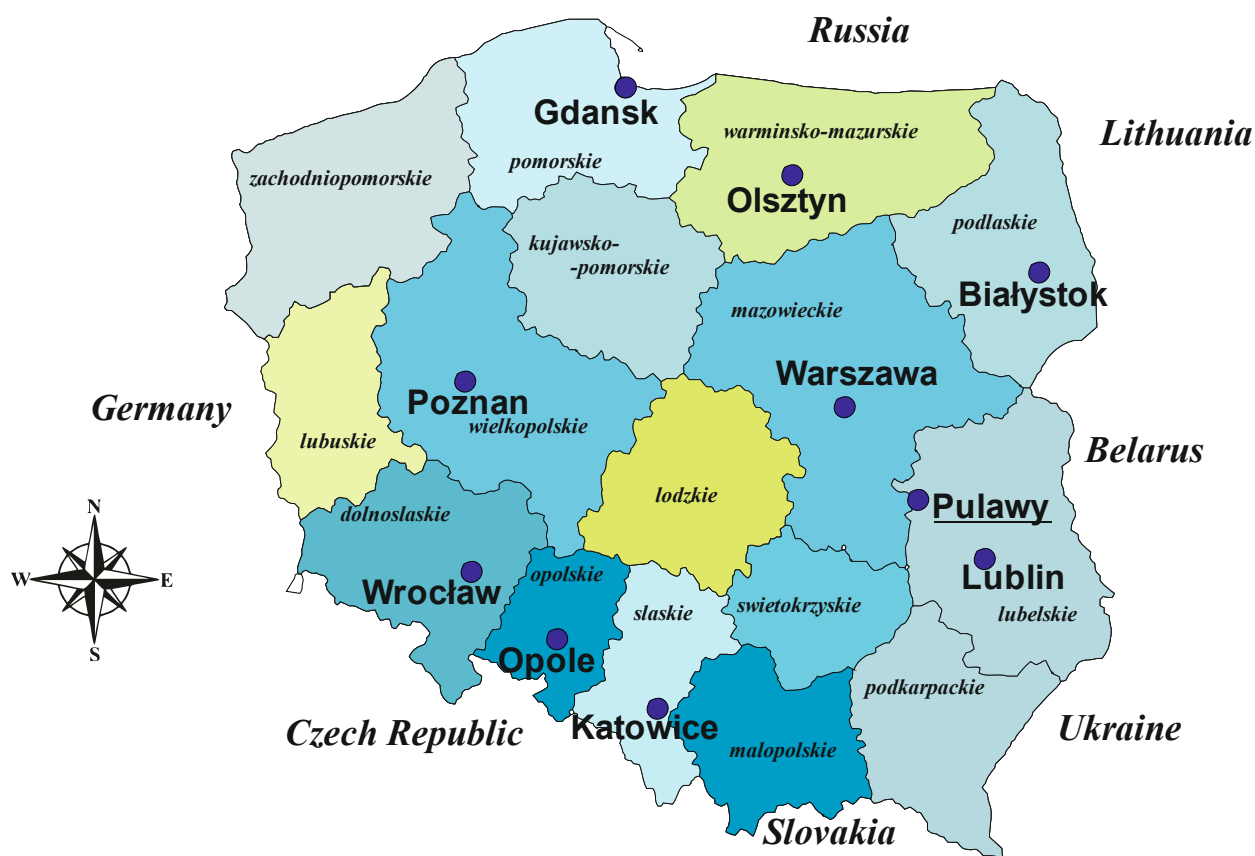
Russia

Gdansk

warminsko-mazurskie

Lithuania

pomorskie

zachodniopomorskie

Olsztyn

podlaskie

kujawsko-
-pomorskie

Białystok

mazowieckie

Warszawa

Germany

Poznan

wielkopolskie

lubuskie

Belarus

lodzkie

Pulawy

dolnoslaskie

N

W

E

S

Lublin

opolskie

Wrocław

swietokrzyskie

slaskie

lubelskie

Opole

podkarpackie

Czech Republic

Katowice

Ukraine

malopolskie

Slovakia